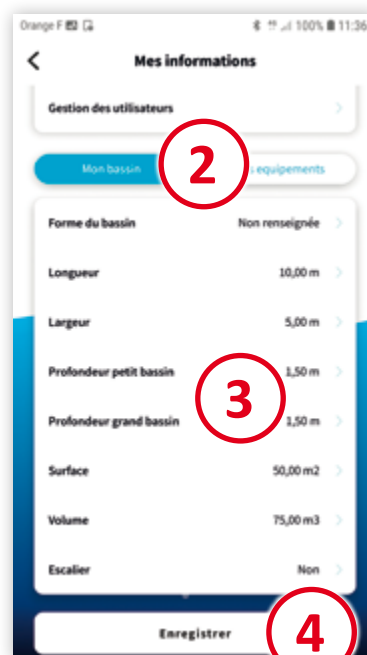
Orange F
100% 11:36

Mes informations

Gestion des utilisateurs

Mon bassin
2
s équipements

Forme du bassin Non renseignée

Longueur 10,00 m

Largeur 5,00 m

Profondeur petit bassin 1,50 m

3

Profondeur grand bassin 1,50 m

Surface 50,00 m2

Volume 75,00 m3

Escalier Non

Enregistrer
4